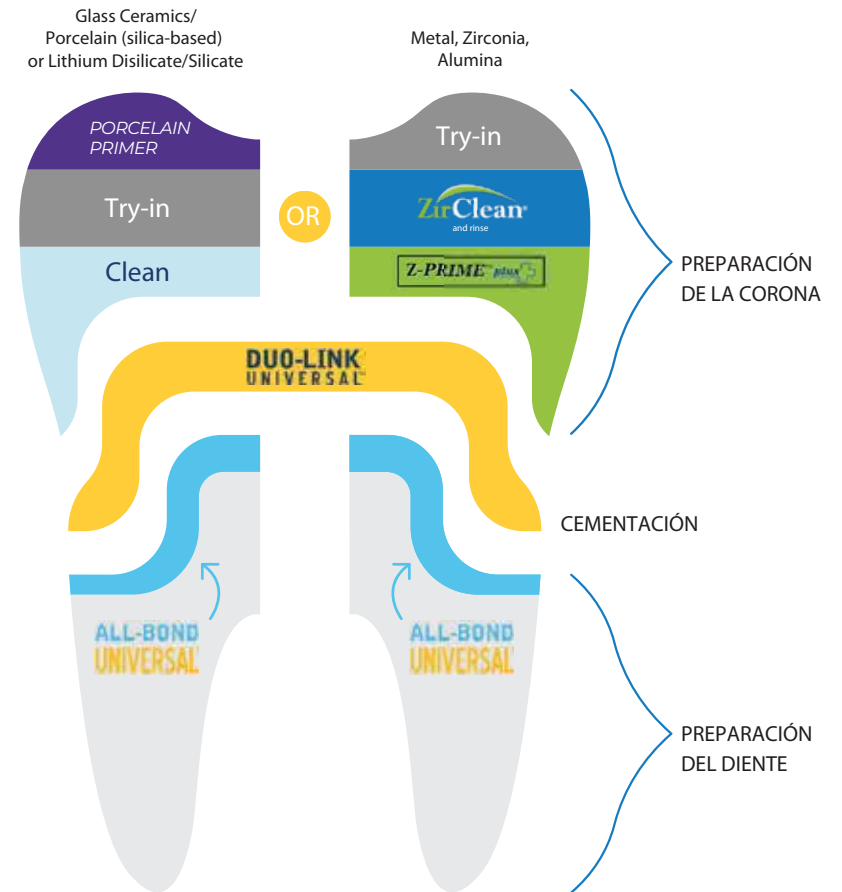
Glass Ceramics/
Porcelain (silica-based)
or Lithium Disilicate/Silicate

Metal, Zirconia,
Alumina

PORCELAIN
PRIMER

Try-in

Clean

OR

Try-in

ZirClean
and rinse

Z-PRIME plus

PREPARACIÓN
DE LA CORONA

DUO-LINK
UNIVERSAL

CEMENTACIÓN

ALL-BOND
UNIVERSAL

ALL-BOND
UNIVERSAL

PREPARACIÓN
DEL DIENTE